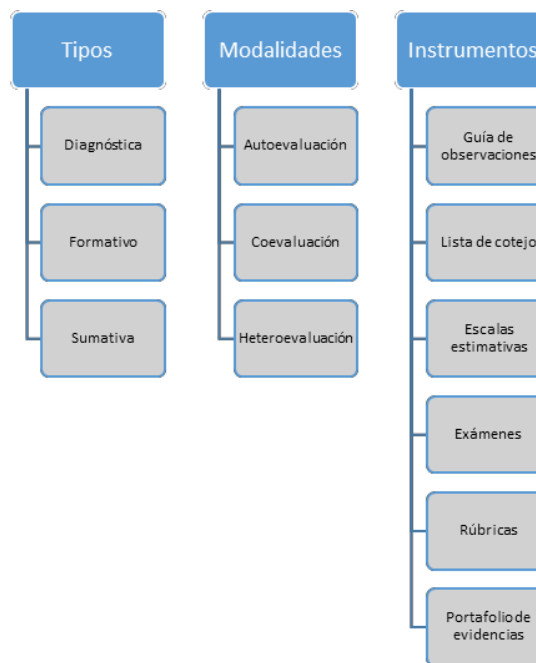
Tipos

Diagnóstica

Formativo

Sumativa

Modalidades

Autoevaluación

Coevaluación

Heteroevaluación

Instrumentos

Guía de observaciones

Lista de cotejo

Escalas estimativas

Exámenes

Rúbricas

Portafolio de evidencias